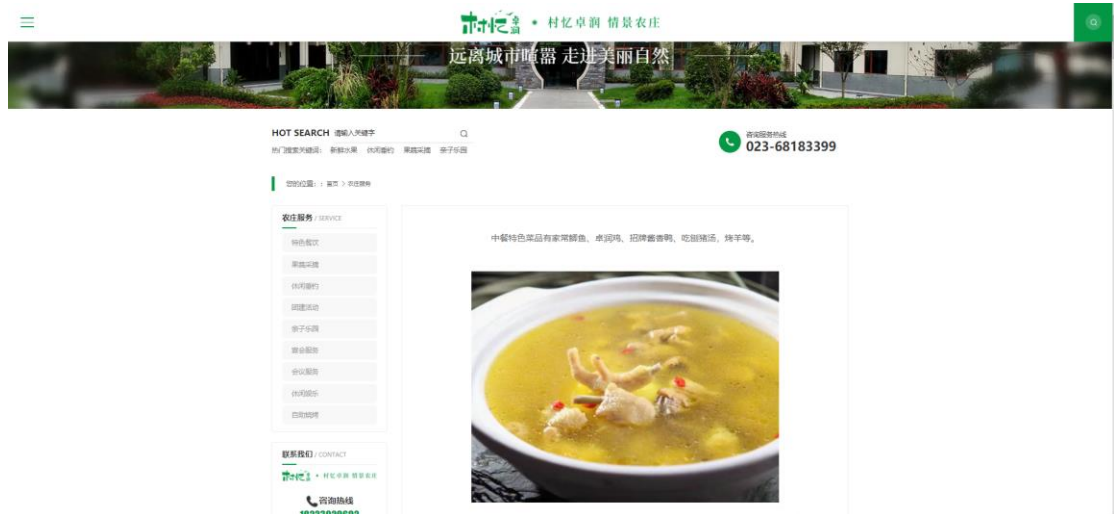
村忆卓润 • 村忆卓润 情景农庄

远离城市喧嚣 走进美丽自然

HOT SEARCH 请输入关键字

热门搜索关键词： 新鲜水果 休闲垂钓 果蔬采摘 亲子乐园

咨询服务热线
023-68183399

您的位置： 首页 > 农庄服务

农庄服务 / SERVICE

特色餐饮

果蔬采摘

休闲垂钓

团建活动

亲子乐园

宴会服务

会议服务

休闲娱乐

自助烧烤

联系我们 / CONTACT

村忆卓润 • 村忆卓润 情景农庄

咨询热线

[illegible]

中餐特色菜品有家常鲜鱼、卓润鸡、招牌酱香鸭、吃甜猪汤、烤羊等。